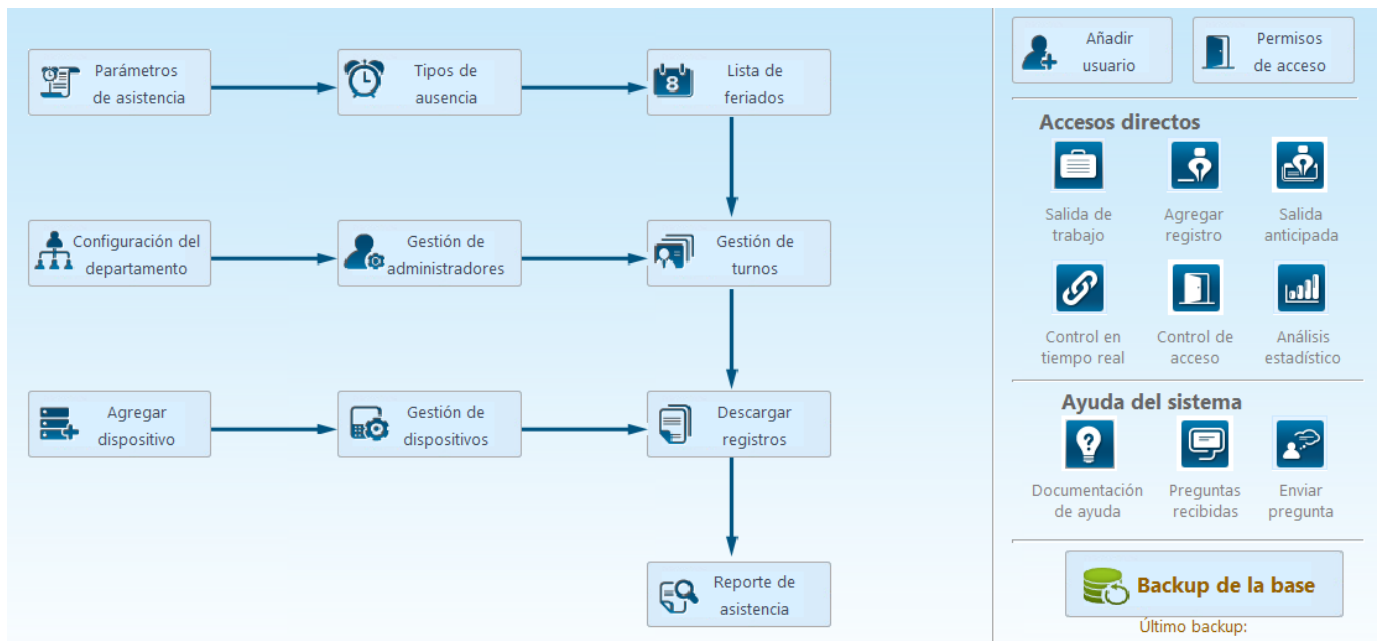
Parámetros de asistencia

Tipos de ausencia

Lista de feriados

Configuración del departamento

Gestión de administradores

Gestión de turnos

Agregar dispositivo

Gestión de dispositivos

Descargar registros

Reporte de asistencia

Añadir usuario

Permisos de acceso

Accesos directos

Salida de trabajo

Agregar registro

Salida anticipada

Control en tiempo real

Control de acceso

Análisis estadístico

Ayuda del sistema

Documentación de ayuda

Preguntas recibidas

Enviar pregunta

Backup de la base

Último backup: